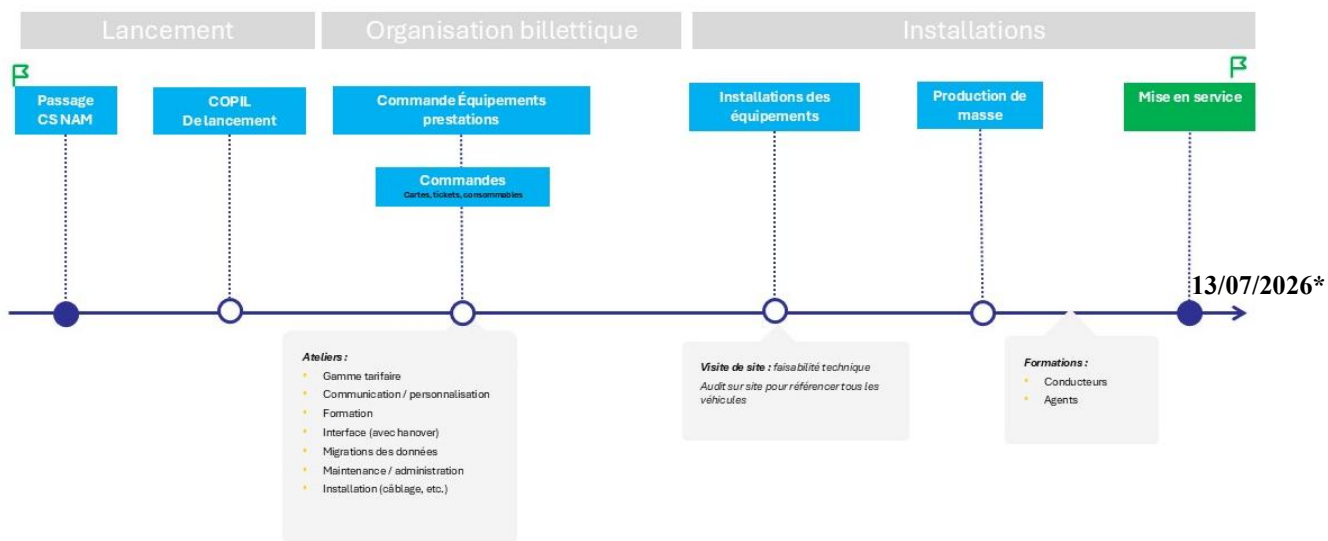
Lancement

Organisation billettique

Installations

Passage CS NAM

COPIL De lancement

Commande Équipements prestations

Commandes
Cartes, tickets, consommables

Installations des équipements

Production de masse

Mise en service

13/07/2026*

Ateliers :
- Gamme tarifaire
- Communication / personnalisation
- Formation
- Interface (avec hanover)
- Migrations des données
- Maintenance / administration
- Installation (câblage, etc.)

Visite de site : faisabilité technique
Audit sur site pour référencer tous les véhicules

Formations :
- Conducteurs
- Agents